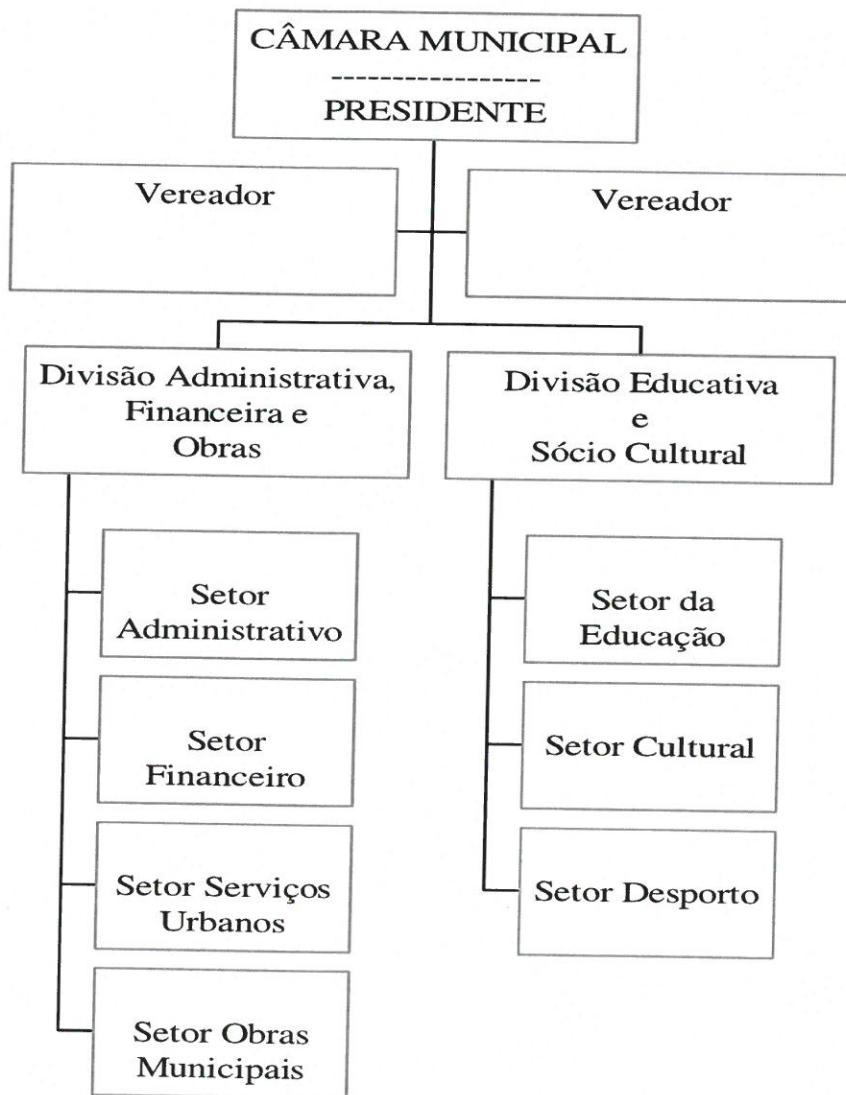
CÂMARA MUNICIPAL
----------------
PRESIDENTE

Vereador

Vereador

Divisão Administrativa, Financeira e Obras

Setor Administrativo

Setor Financeiro

Setor Serviços Urbanos

Setor Obras Municipais

Divisão Educativa e Sócio Cultural

Setor da Educação

Setor Cultural

Setor Desporto